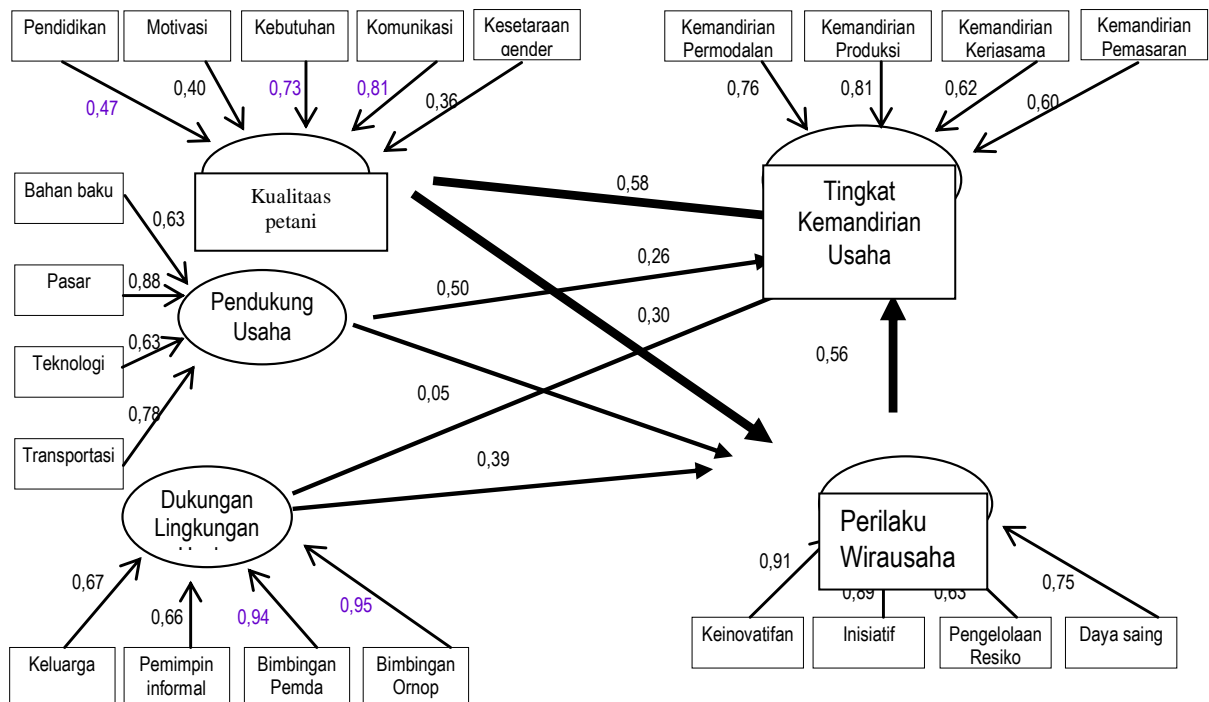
Pendidikan

Motivasi

Kebutuhan

Komunikasi

Kesetaraan gender

0,47

0,40

0,73

0,81

0,36

Kualitaas petani

Kemandirian Permodalan

Kemandirian Produksi

Kemandirian Kerjasama

Kemandirian Pemasaran

0,76

0,81

0,62

0,60

Tingkat Kemandirian Usaha

0,58

0,26

0,30

0,50

Bahan baku

0,63

Pasar

0,88

Pendukung Usaha

0,63

Teknologi

0,78

Transportasi

0,05

0,56

0,39

Dukungan Lingkungan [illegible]

Perilaku Wirausaha

0,91

0,89

0,63

0,75

0,67

0,66

0,94

0,95

Keluarga

Pemimpin informal

Bimbingan Pemda

Bimbingan Ornop

Keinovatifan

Inisiatif

Pengelolaan Resiko

Daya saing